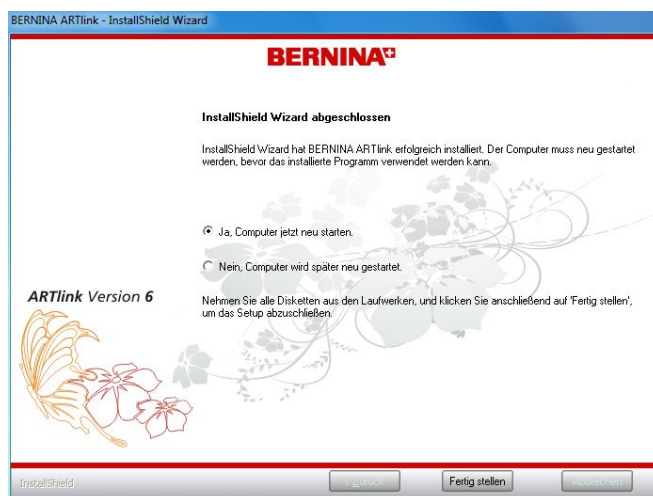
BERNINA ARTlink - InstallShield Wizard

BERNINA

InstallShield Wizard abgeschlossen

InstallShield Wizard hat BERNINA ARTlink erfolgreich installiert. Der Computer muss neu gestartet werden, bevor das installierte Programm verwendet werden kann.

Ja, Computer jetzt neu starten.

Nein, Computer wird später neu gestartet.

ARTlink Version 6

Nehmen Sie alle Disketten aus den Laufwerken, und klicken Sie anschließend auf 'Fertig stellen', um das Setup abzuschließen.

InstallShield

< Zurück

Fertig stellen

Abbrechen